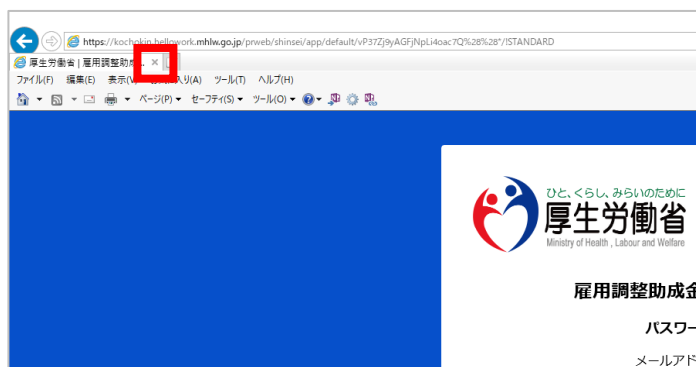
https://kochokin.hellowork.mhlw.go.jp/prweb/shinsei/app/default/vP37Zj9yAGFjNpLi4oac7Q%28%28*/!STANDARD

厚生労働省 | 雇用調整助成... ×

ファイル(F) 編集(E) 表示(V) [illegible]入り(A) ツール(T) ヘルプ(H)

ページ(P) ▾ セーフティ(S) ▾ ツール(O) ▾

ひと、くらし、みらいのために
厚生労働省
Ministry of Health , Labour and Welfare

雇用調整助成金

パスワー

メールアド